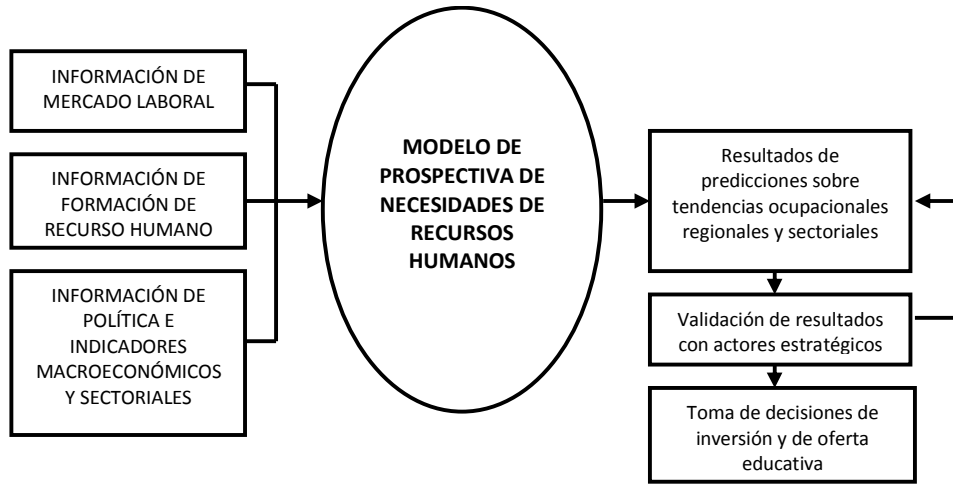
INFORMACIÓN DE MERCADO LABORAL

INFORMACIÓN DE FORMACIÓN DE RECURSO HUMANO

INFORMACIÓN DE POLÍTICA E INDICADORES MACROECONÓMICOS Y SECTORIALES

MODELO DE PROSPECTIVA DE NECESIDADES DE RECURSOS HUMANOS

Resultados de predicciones sobre tendencias ocupacionales regionales y sectoriales

Validación de resultados con actores estratégicos

Toma de decisiones de inversión y de oferta educativa